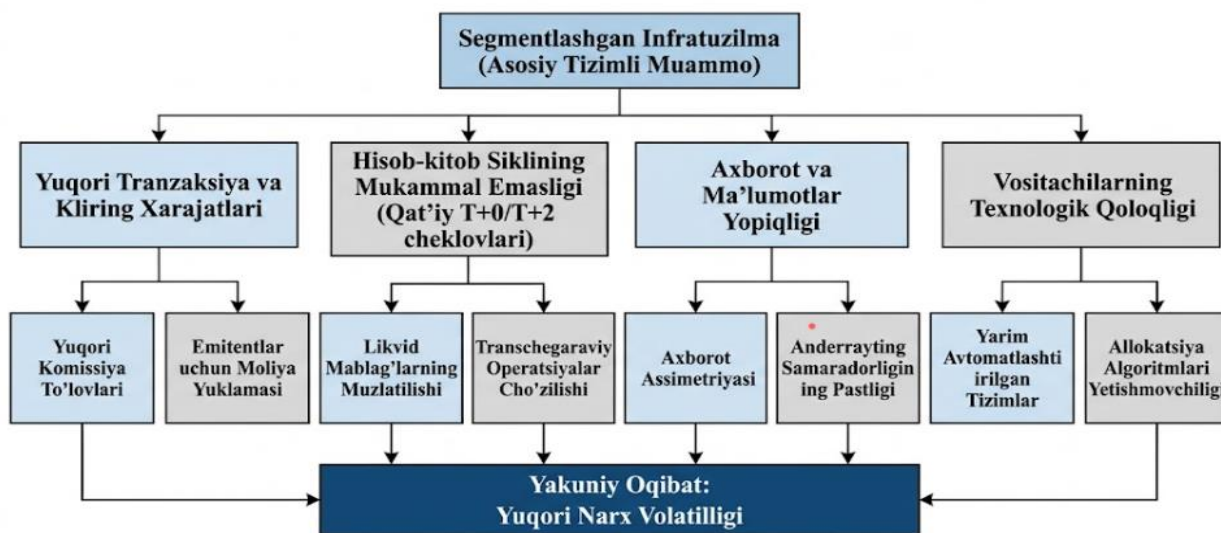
Segmentlashgan Infratuzilma
(Asosiy Tizimli Muammo)

Yuqori Tranzaksiya va Kliring Xarajatlari

Hisob-kitob Siklining Mukammal Emasligi (Qat'iy T+0/T+2 cheklovlari)

Axborot va Ma'lumotlar Yopiqligi

Vositachilarning Texnologik Qoloqligi

Yuqori Komissiya To'lovlari

Emitentlar uchun Moliya Yuklamasi

Likvid Mablag'larning Muzlatilishi

Transchegaraviy Operatsiyalar Cho'zilishi

Axborot Assimetriyasi

Anderrayting Samaradorligining Pastligi

Yarim Avtomatlashti irilgan Tizimlar

Allokatsiya Algoritmlari Yetishmovchiligi

Yakuniy Oqibat:
Yuqori Narx Volatilligi